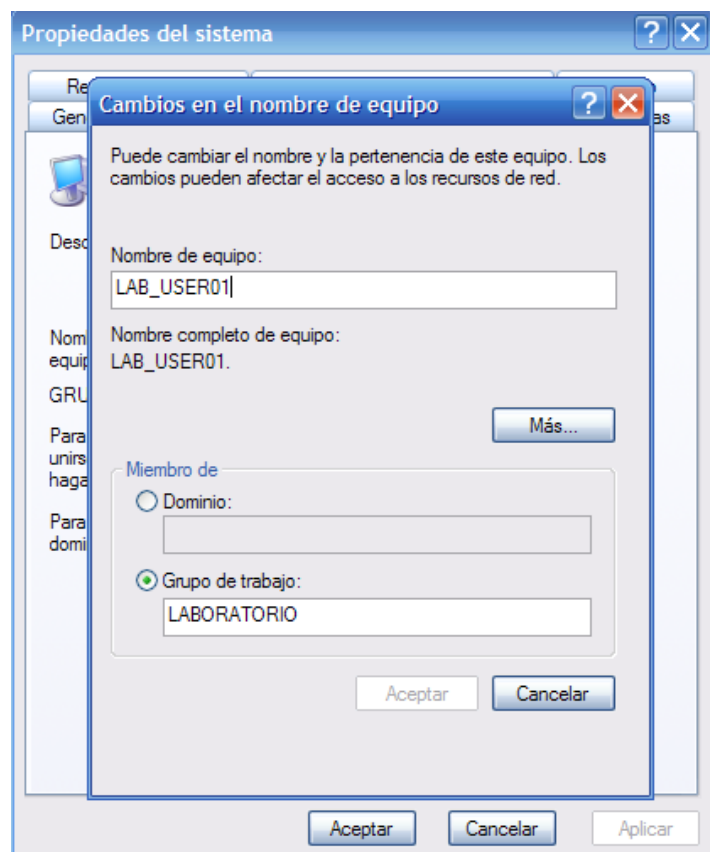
Propiedades del sistema

Re

Gen

as

Desc

Nom
equip

GRU

Para
unirs
haga

Para
domi

Cambios en el nombre de equipo

Puede cambiar el nombre y la pertenencia de este equipo. Los cambios pueden afectar el acceso a los recursos de red.

Nombre de equipo:

LAB_USER01

Nombre completo de equipo:
LAB_USER01.

Más...

Miembro de

Dominio:

Grupo de trabajo:

LABORATORIO

Aceptar

Cancelar

Aceptar

Cancelar

Aplicar